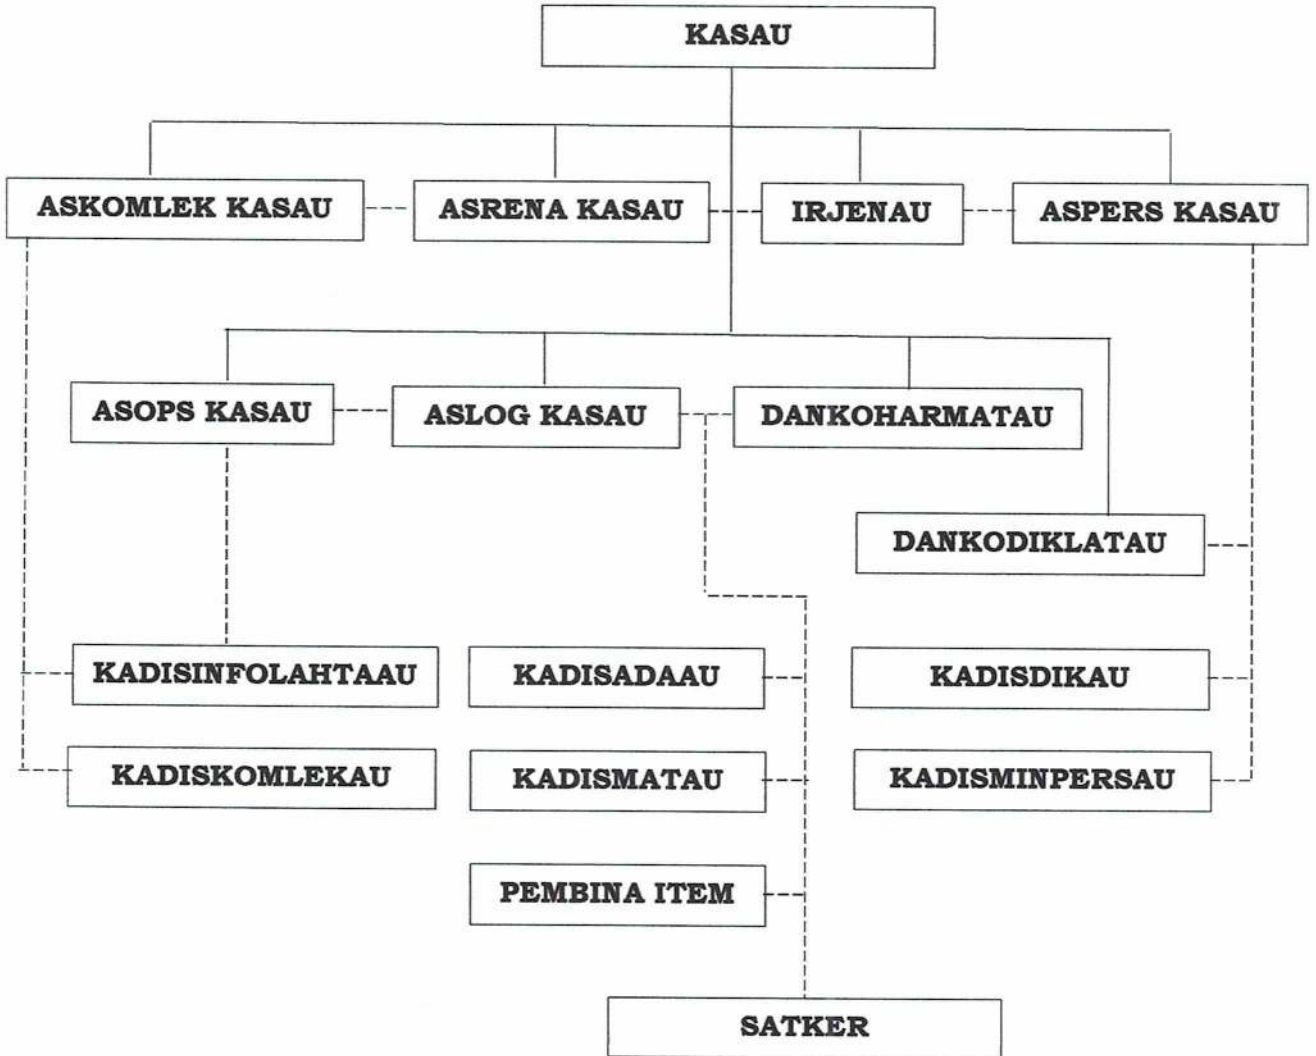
KASAU

ASKOMLEK KASAU

ASRENA KASAU

IRJENAU

ASPERS KASAU

ASOPS KASAU

ASLOG KASAU

DANKOHARMATAU

DANKODIKLATAU

KADISINFOLAHTAAU

KADISADAAU

KADISDIKAU

KADISKOMLEKAU

KADISMATAU

KADISMINPERSAU

PEMBINA ITEM

SATKER